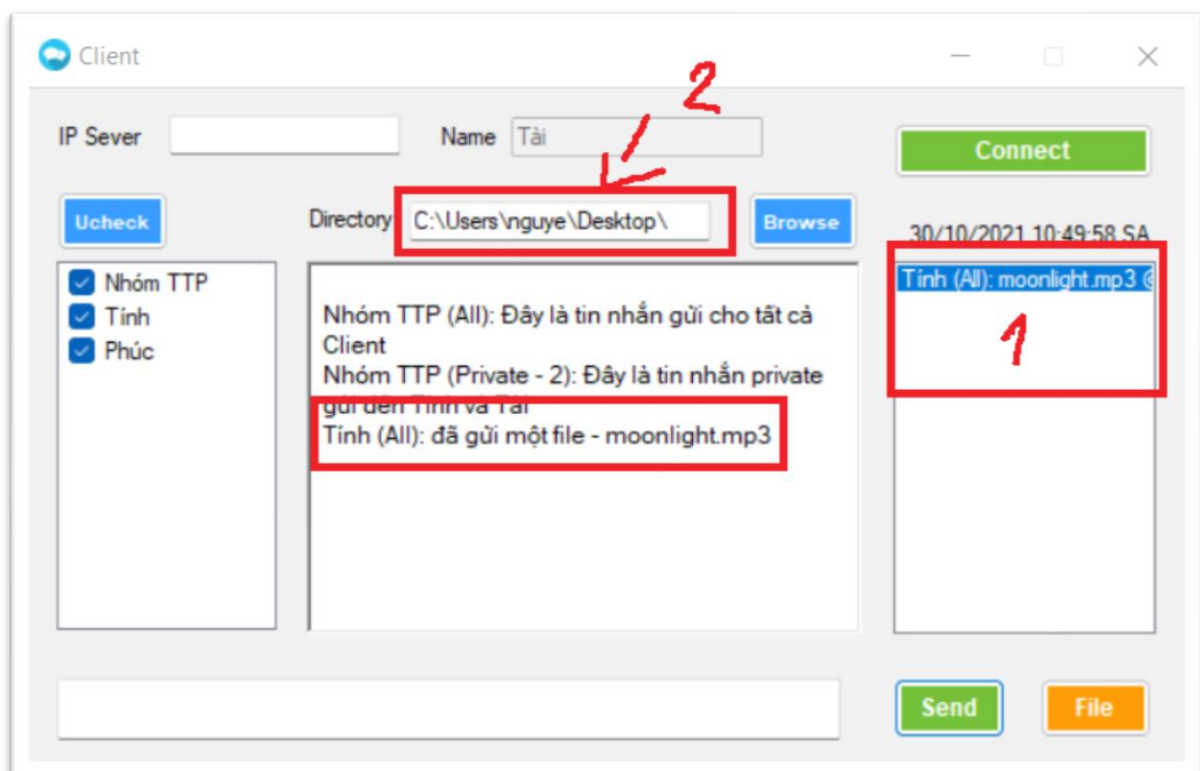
Client

IP Sever

Name Tài

Connect

2

Ucheck

Directory C:\Users\nguye\Desktop\

Browse

30/10/2021 10:49:58 SA

Nhóm TTP
Tính
Phúc

Nhóm TTP (All): Đây là tin nhắn gửi cho tất cả Client
Nhóm TTP (Private - 2): Đây là tin nhắn private gửi đến Tính và Tài
Tính (All): đã gửi một file - moonlight.mp3

Tính (All): moonlight.mp3 @

1

Send

File